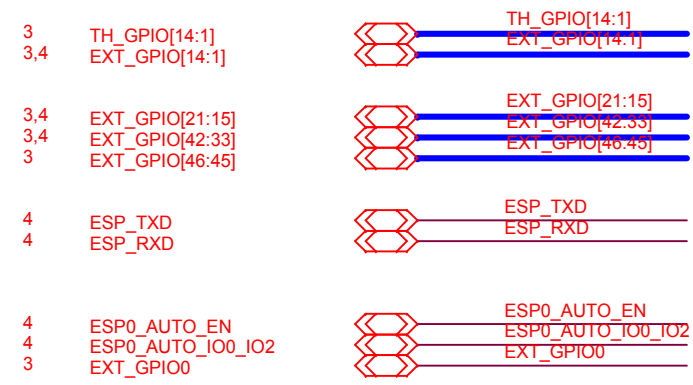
3 TH_GPIO[14:1]
3,4 EXT_GPIO[14:1]

TH_GPIO[14:1]
EXT_GPIO[14:1]

3,4 EXT_GPIO[21:15]
3,4 EXT_GPIO[42:33]
3 EXT_GPIO[46:45]

EXT_GPIO[21:15]
EXT_GPIO[42:33]
EXT_GPIO[46:45]

4 ESP_TXD
4 ESP_RXD

ESP_TXD
ESP_RXD

4 ESP0_AUTO_EN
4 ESP0_AUTO_IO0_IO2
3 EXT_GPIO0

ESP0_AUTO_EN
ESP0_AUTO_IO0_IO2
EXT_GPIO0